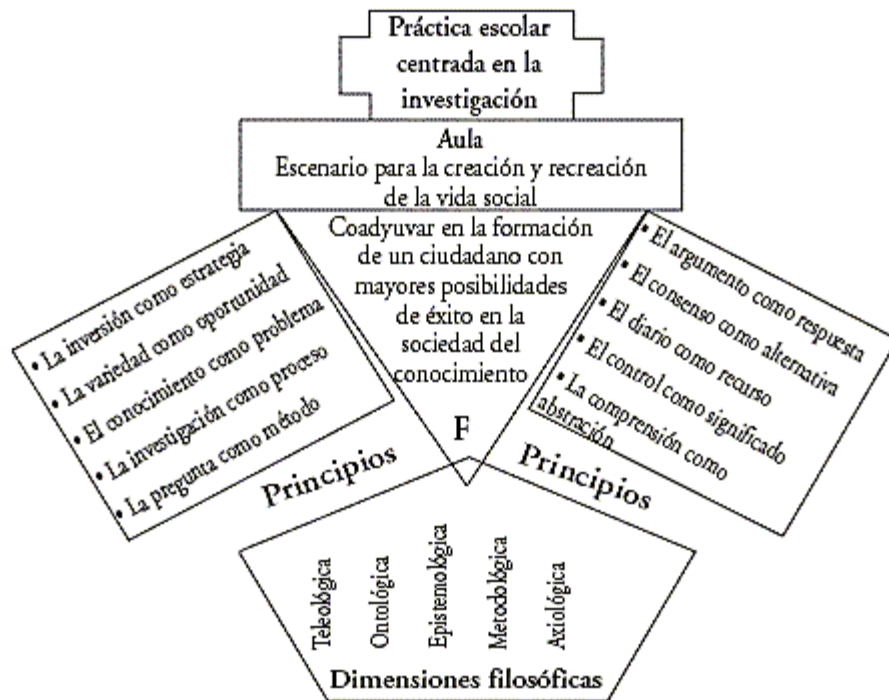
Práctica escolar centrada en la investigación

Aula
Escenario para la creación y recreación de la vida social

Coadyuvar en la formación de un ciudadano con mayores posibilidades de éxito en la sociedad del conocimiento

• La inversión como estrategia
• La variedad como oporunidad
• El conocimiento como problema
• La investigación como proceso
• La pregunta como método

Principios

F

• El argumento como respuesta
• El consenso como alternativa
• El diario como recurso
• El control como significado
• La comprensión como abstración

Principios

Teleológica
Ontológica
Epistemológica
Metodológica
Axiológica

Dimensiones filosóficas